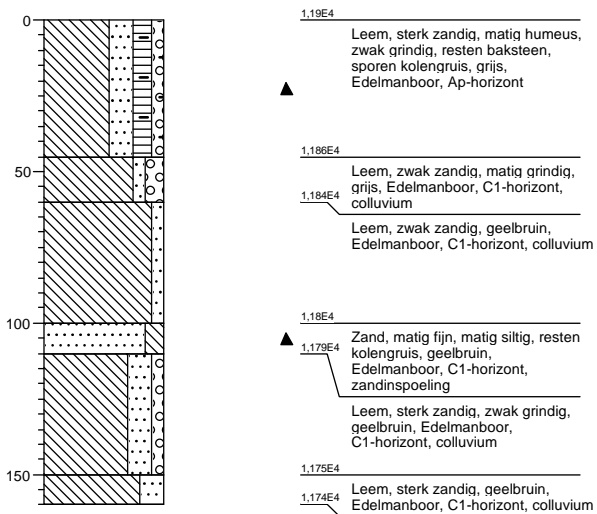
0

50

100

150

1,19E4

Leem, sterk zandig, matig humeus, zwak grindig, resten baksteen, sporen kolengruis, grijs, Edelmanboor, Ap-horizont

1,186E4

Leem, zwak zandig, matig grindig, grijs, Edelmanboor, C1-horizont, colluvium

1,184E4

Leem, zwak zandig, geelbruin, Edelmanboor, C1-horizont, colluvium

1,18E4

1,179E4

Zand, matig fijn, matig siltig, resten kolengruis, geelbruin, Edelmanboor, C1-horizont, zandinspoeling

Leem, sterk zandig, zwak grindig, geelbruin, Edelmanboor, C1-horizont, colluvium

1,175E4

1,174E4

Leem, sterk zandig, geelbruin, Edelmanboor, C1-horizont, colluvium